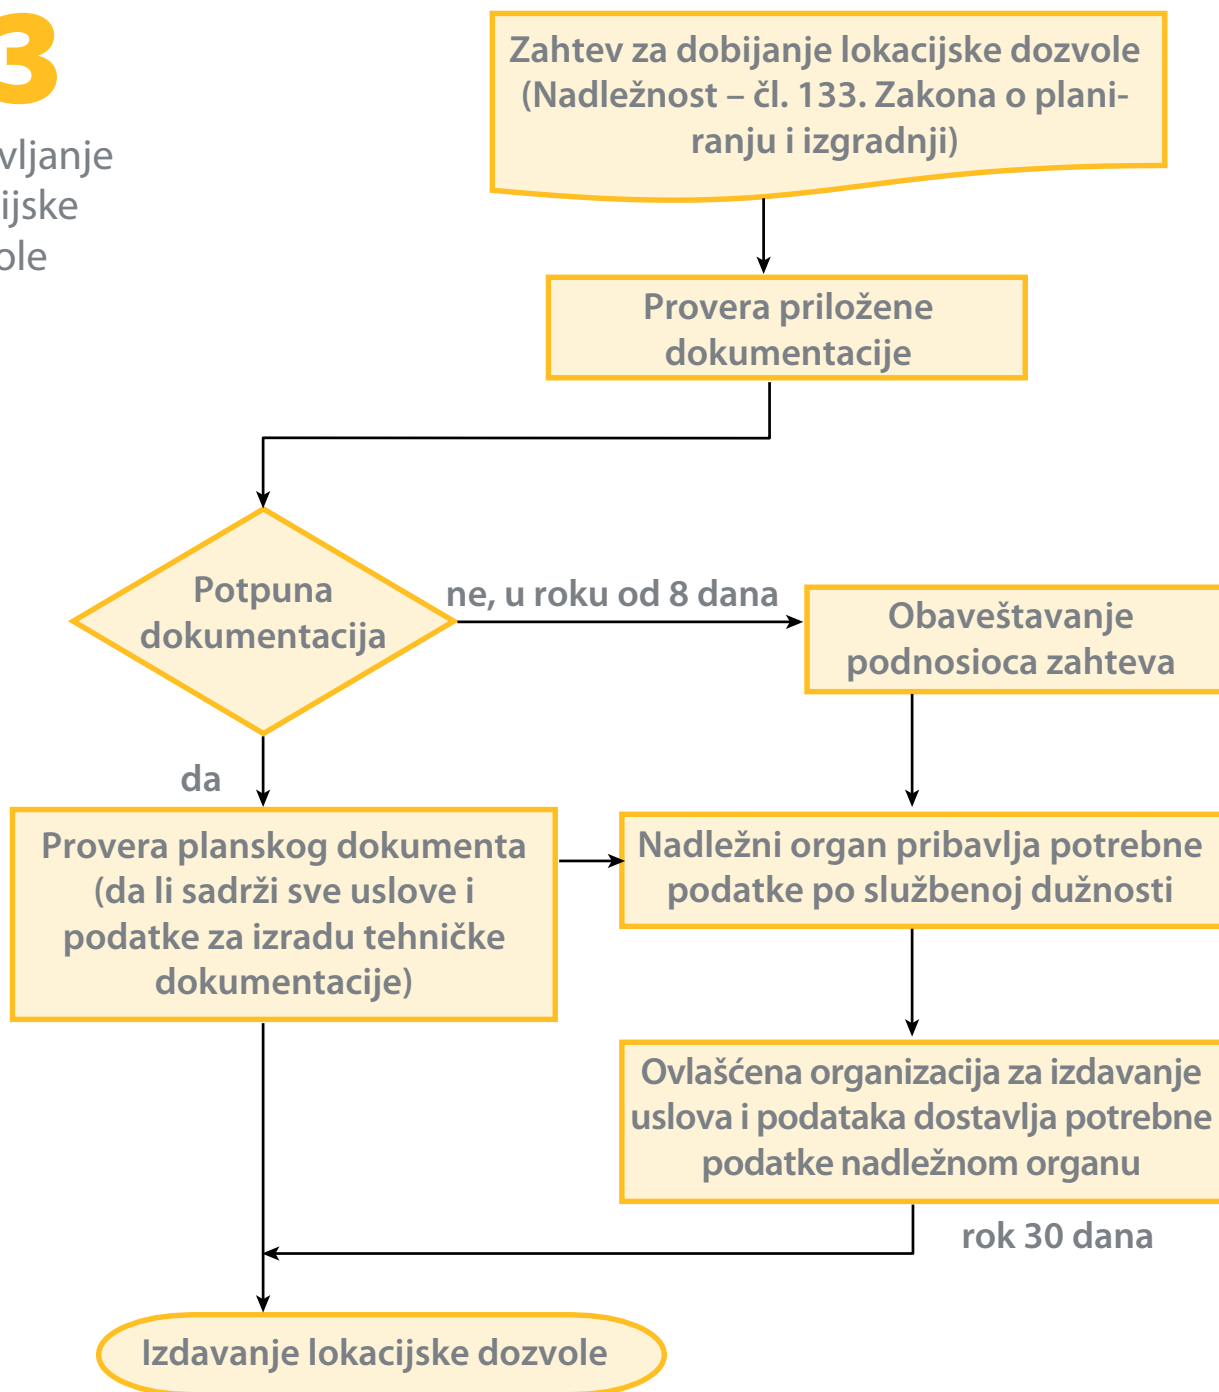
3

vljanje
ijske
ole

Zahtev za dobijanje lokacijske dozvole (Nadležnost – čl. 133. Zakona o planiranju i izgradnji)

Provera priložene dokumentacije

Potpuna dokumentacija

ne, u roku od 8 dana

Obaveštavanje podnosioca zahteva

da

Provera planskog dokumenta (da li sadrži sve uslove i podatke za izradu tehničke dokumentacije)

Nadležni organ pribavlja potrebne podatke po službenoj dužnosti

Ovlašćena organizacija za izdavanje uslova i podataka dostavlja potrebne podatke nadležnom organu

rok 30 dana

Izdavanje lokacijske dozvole